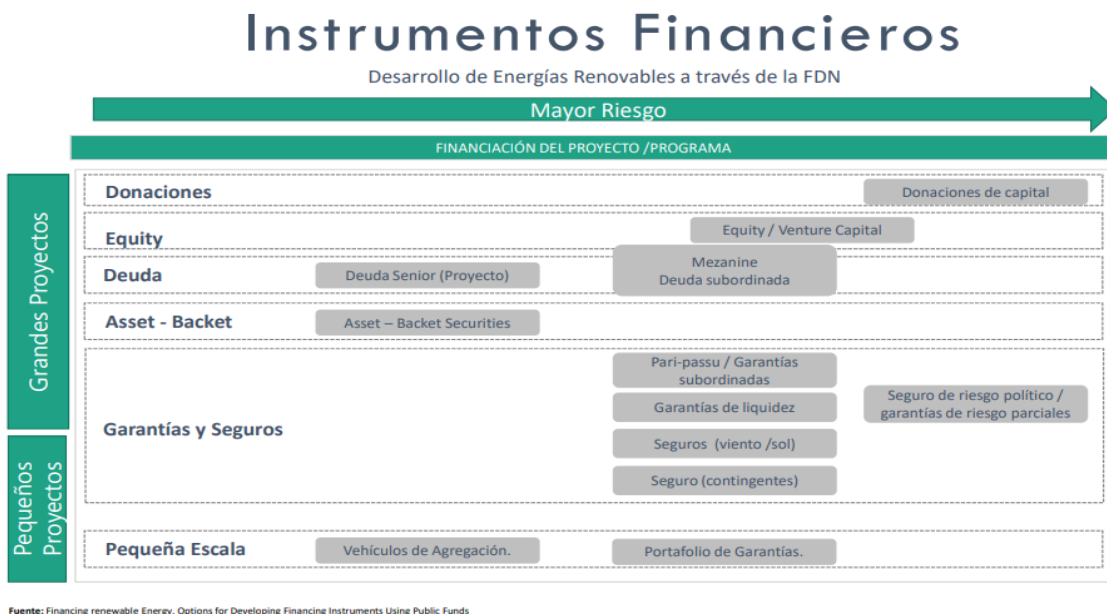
Instrumentos Financieros

Desarrollo de Energías Renovables a través de la FDN

Mayor Riesgo

FINANCIACIÓN DEL PROYECTO /PROGRAMA

Grandes Proyectos

Pequeños Proyectos

| | | | |
|---|---|---|---|
| Donaciones | | | Donaciones de capital |
| Equity | | Equity / Venture Capital | |
| Deuda | Deuda Senior (Proyecto) | Mezanine Deuda subordinada | |
| Asset - Backet | Asset – Backet Securities | | |
| Garantías y Seguros | | Pari-passu / Garantías subordinadas; Garantías de liquidez; Seguros (viento /sol); Seguro (contingentes) | Seguro de riesgo político / garantías de riesgo parciales |
| Pequeña Escala | Vehículos de Agregación. | Portafolio de Garantías. | |

Fuente: Financing renewable Energy, Options for Developing Financing Instruments Using Public Funds